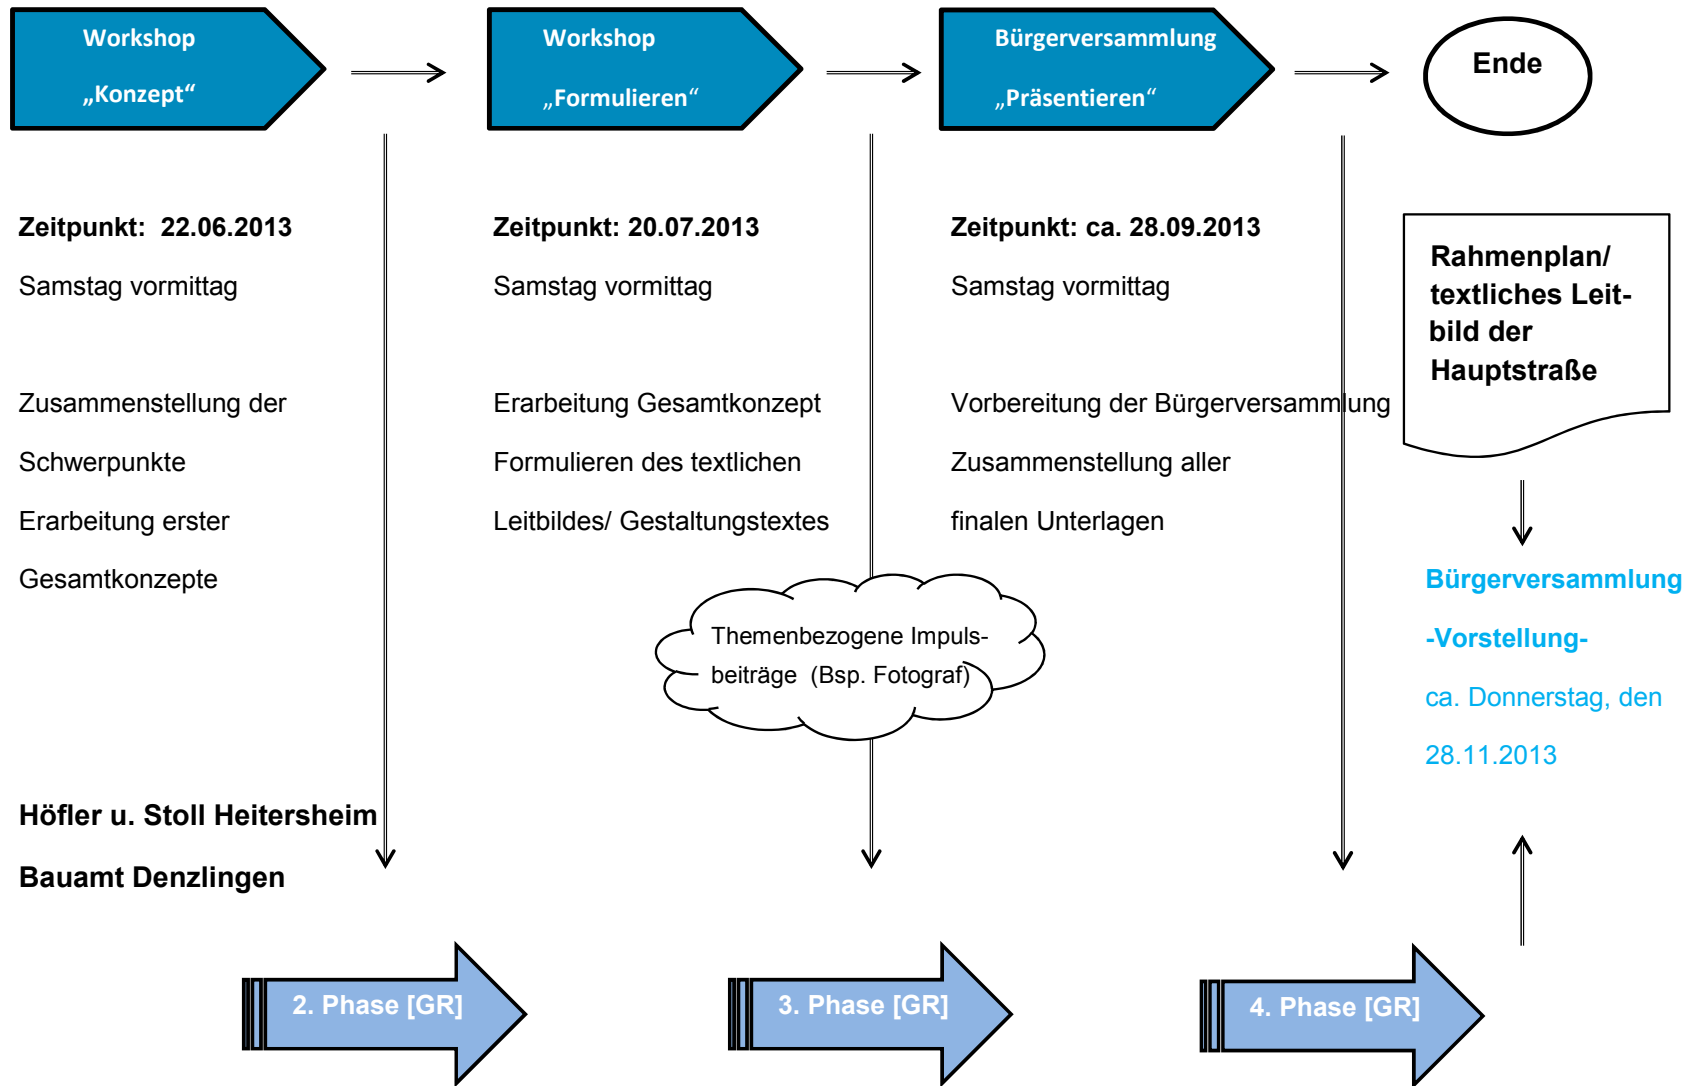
Workshop „Konzept“

Workshop „Formulieren“

Bürgerversammlung „Präsentieren“

Ende

Zeitpunkt: 22.06.2013

Samstag vormittag

Zusammenstellung der Schwerpunkte

Erarbeitung erster Gesamtkonzepte

Zeitpunkt: 20.07.2013

Samstag vormittag

Erarbeitung Gesamtkonzept

Formulieren des textlichen Leitbildes/ Gestaltungstextes

Zeitpunkt: ca. 28.09.2013

Samstag vormittag

Vorbereitung der Bürgerversammlung

Zusammenstellung aller finalen Unterlagen

Rahmenplan/ textliches Leitbild der Hauptstraße

Bürgerversammlung

-Vorstellung-

ca. Donnerstag, den 28.11.2013

Themenbezogene Impulsbeiträge (Bsp. Fotograf)

Höfler u. Stoll Heitersheim

Bauamt Denzlingen

2. Phase [GR]

3. Phase [GR]

4. Phase [GR]